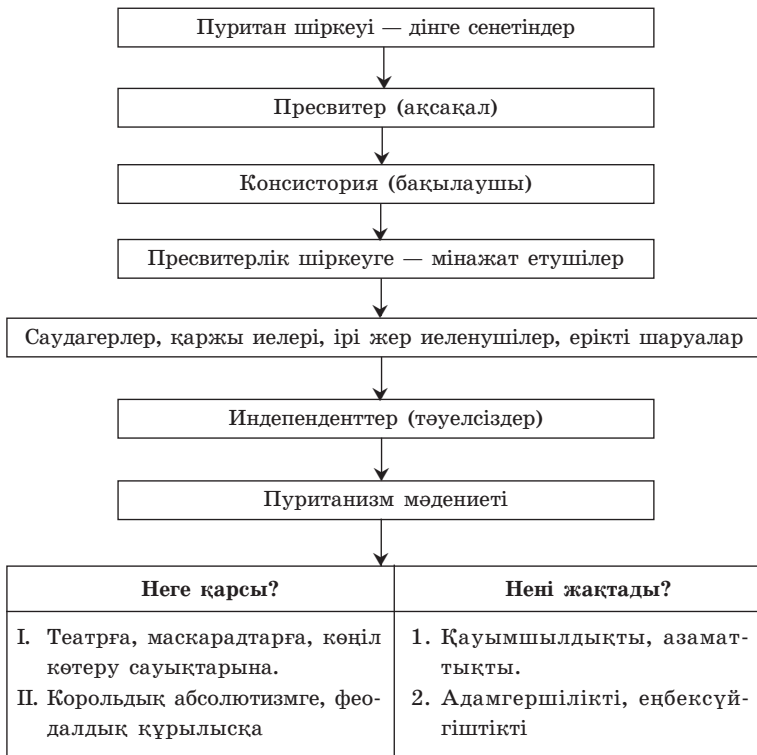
Пуритан шіркеуі — дінге сенетіндер

Пресвитер (ақсақал)

Консистория (бақылаушы)

Пресвитерлік шіркеуге — мінажат етушілер

Саудагерлер, қаржы иелері, ірі жер иеленушілер, ерікті шаруалар

Индепенденттер (тәуелсіздер)

Пуританизм мәдениеті

| Неге қарсы? | Нені жақтады? |
|---|---|
| I. Театрға, маскарадтарға, көңіл көтеру сауықтарына.<br>II. Корольдық абсолютизмге, феодалдық құрылысқа | 1. Қауымшылдықты, азаматтықты.<br>2. Адамгершілікті, еңбексүйгіштікті |